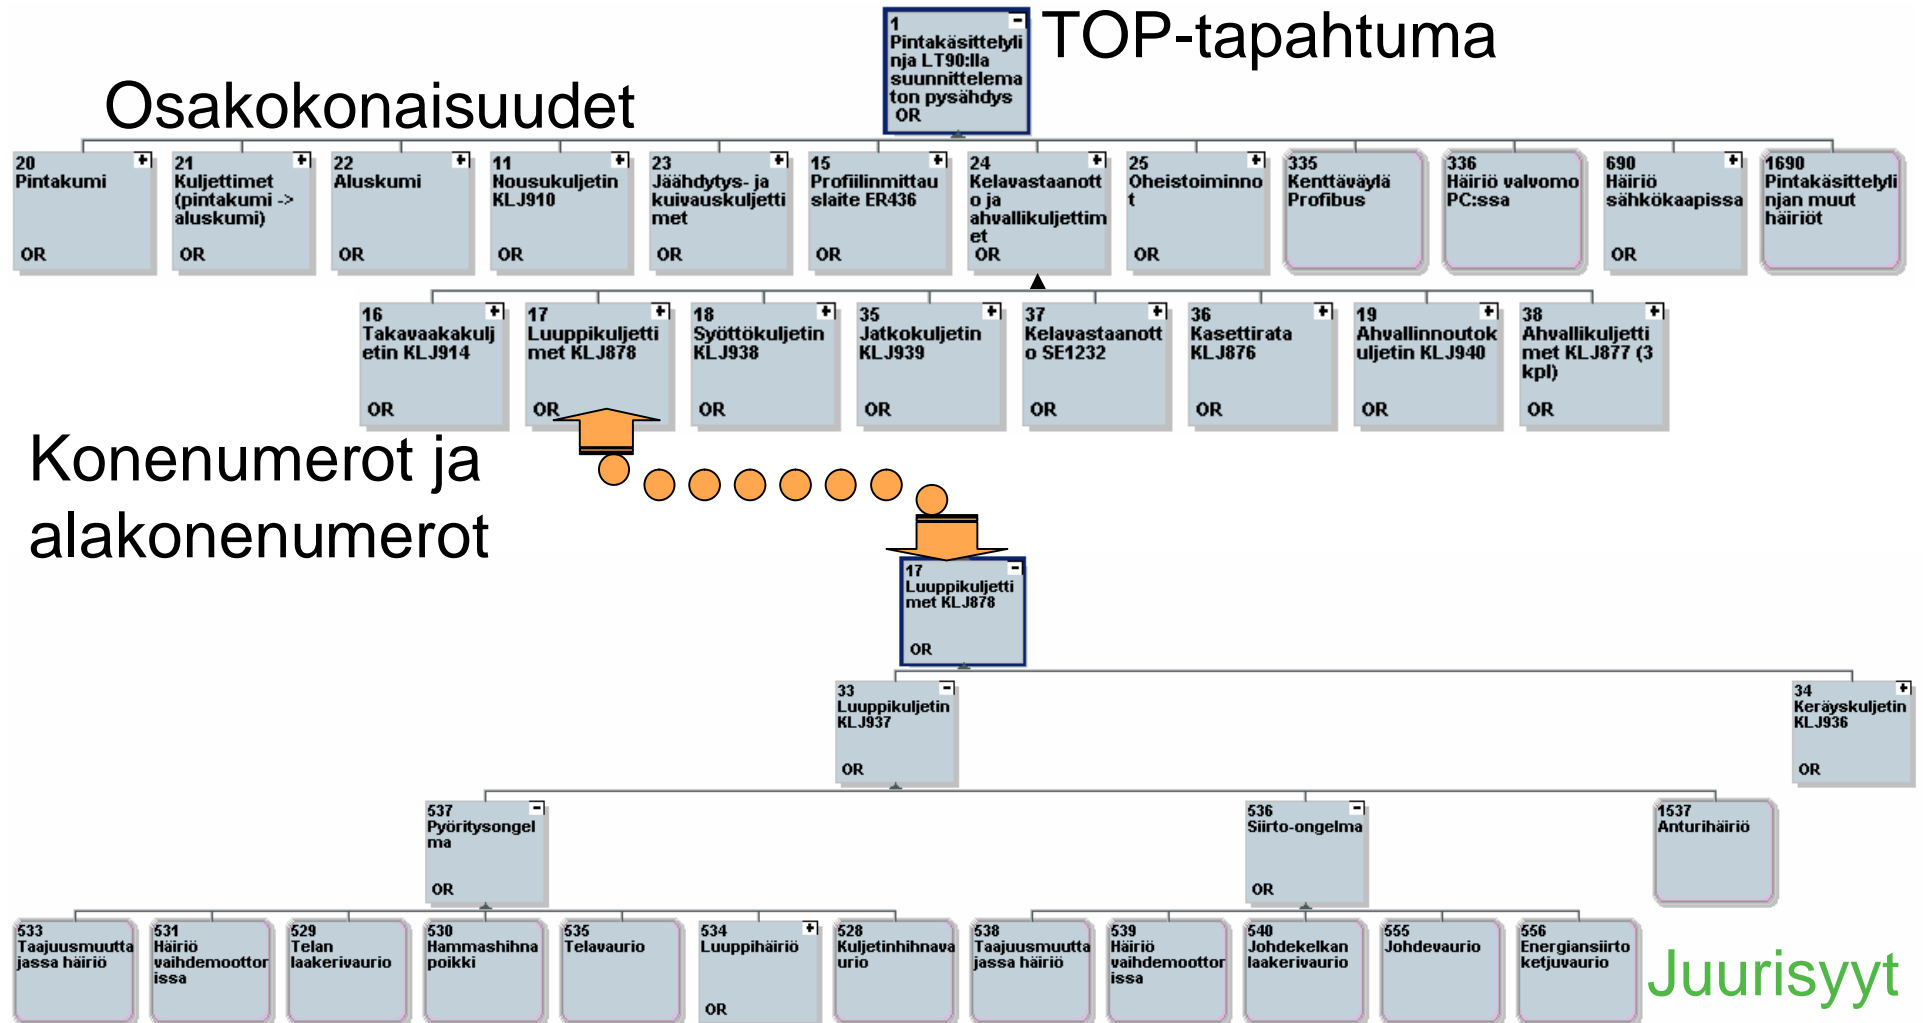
1
Pintakäsittelylinja LT90:lla suunnittelematon pysähdys
OR

TOP-tapahtuma

Osakokonaisuudet

20
Pintakumi
OR

21
Kuljettimet (pintakumi -> aluskumi)
OR

22
Aluskumi
OR

11
Nousukuljetin KLJ910
OR

23
Jäähdytys- ja kuivauskuljettimet
OR

15
Profiilinmittauslaite ER436
OR

24
Kelavastaanotto ja ahvallikuljettimet
OR

25
Oheistoiminnot
OR

335
Kenttäväylä Profibus

336
Häiriö valvomo PC:ssa

690
Häiriö sähkökaapissa
OR

1690
Pintakäsittelylinjan muut häiriöt

16
Takavaakakuljetin KLJ914
OR

17
Luuppikuljettimet KLJ878
OR

18
Syöttökuljetin KLJ938
OR

35
Jatkokuljetin KLJ939
OR

37
Kelavastaanotto SE1232
OR

36
Kasettirata KLJ876
OR

19
Ahvallinnoutokuljetin KLJ940
OR

38
Ahvallikuljettimet KLJ877 (3 kpl)
OR

Konenumerot ja alakonenumerot

17
Luuppikuljettimet KLJ878
OR

33
Luuppikuljetin KLJ937
OR

34
Keräyskuljetin KLJ936
OR

537
Pyöritysongelma
OR

536
Siirto-ongelma
OR

1537
Anturihäiriö

533
Taajuusmuuttajassa häiriö

531
Häiriö vaihdemoottorissa

529
Telan laakerivaurio

530
Hammashihna poikki

535
Telavaurio

534
Luuppihäiriö
OR

528
Kuljetinhihnavaurio

538
Taajuusmuuttajassa häiriö

539
Häiriö vaihdemoottorissa

540
Johdekelkan laakerivaurio

555
Johdevaurio

556
Energiansiirtoketjuvaurio

Juurisyyt